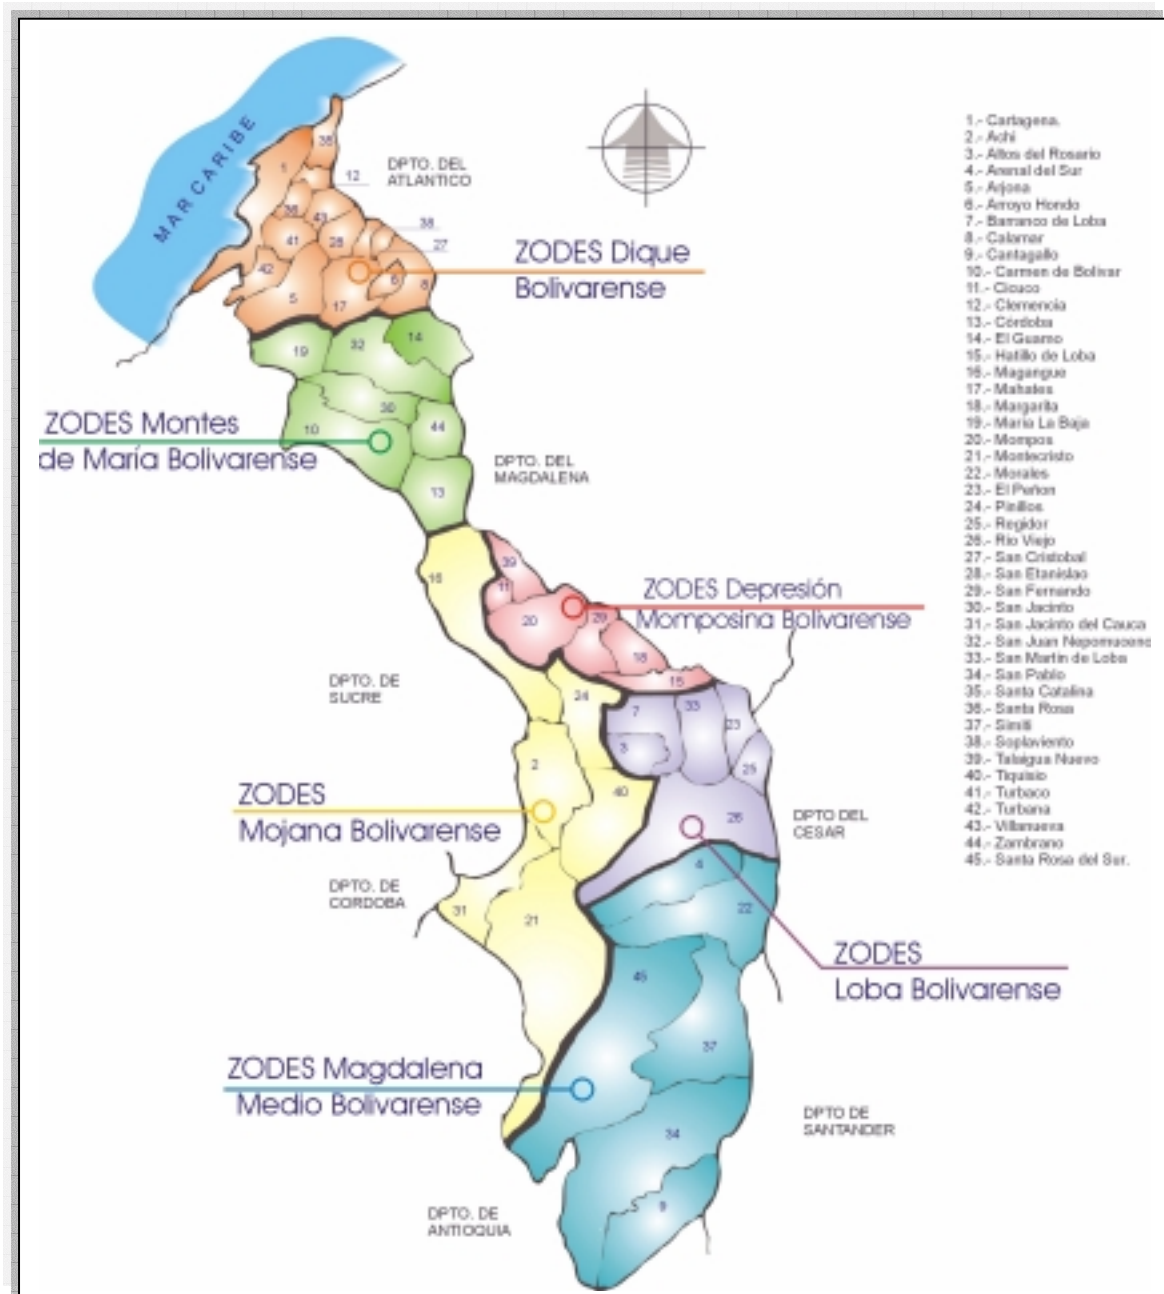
MAR CARIBE

DPTO. DEL ATLANTICO

35
12
1
36
43
38
27
41
28
42
6
8
5
17

ZODES Dique Bolivarense

19
32
14

ZODES Montes de María Bolivarense

30
10
44
13

DPTO. DEL MAGDALENA

39
16
11
20
29

ZODES Depresión Momposina Bolivarense

18
15

DPTO. DE SUCRE

24
7
33
23
3
25
2
40
26

ZODES Mojana Bolivarense

DPTO DEL CESAR

DPTO. DE CORDOBA

4
31
21
22

ZODES Loba Bolivarense

45
37

ZODES Magdalena Medio Bolivarense

34

DPTO DE SANTANDER

9

DPTO. DE ANTIOQUIA

1.- Cartagena.
2.- Achi
3.- Altos del Rosario
4.- Arenal del Sur
5.- Arjona
6.- Arroyo Hondo
7.- Barranco de Loba
8.- Calamar
9.- Cantagallo
10.- Carmen de Bolivar
11.- Cicuco
12.- Clemencia
13.- Córdoba
14.- El Guamo
15.- Hatillo de Loba
16.- Magangue
17.- Mahates
18.- Margarita
19.- Maria La Baja
20.- Mompos
21.- Montecristo
22.- Morales
23.- El Peñon
24.- Pinillos
25.- Regidor
26.- Rio Viejo
27.- San Cristobal
28.- San Etanislao
29.- San Fernando
30.- San Jacinto
31.- San Jacinto del Cauca
32.- San Juan Nepomuceno
33.- San Martin de Loba
34.- San Pablo
35.- Santa Catalina
36.- Santa Rosa
37.- Simiti
38.- Soplaviento
39.- Talaigua Nuevo
40.- Tiquisio
41.- Turbaco
42.- Turbana
43.- Villanueva
44.- Zambrano
45.- Santa Rosa del Sur.